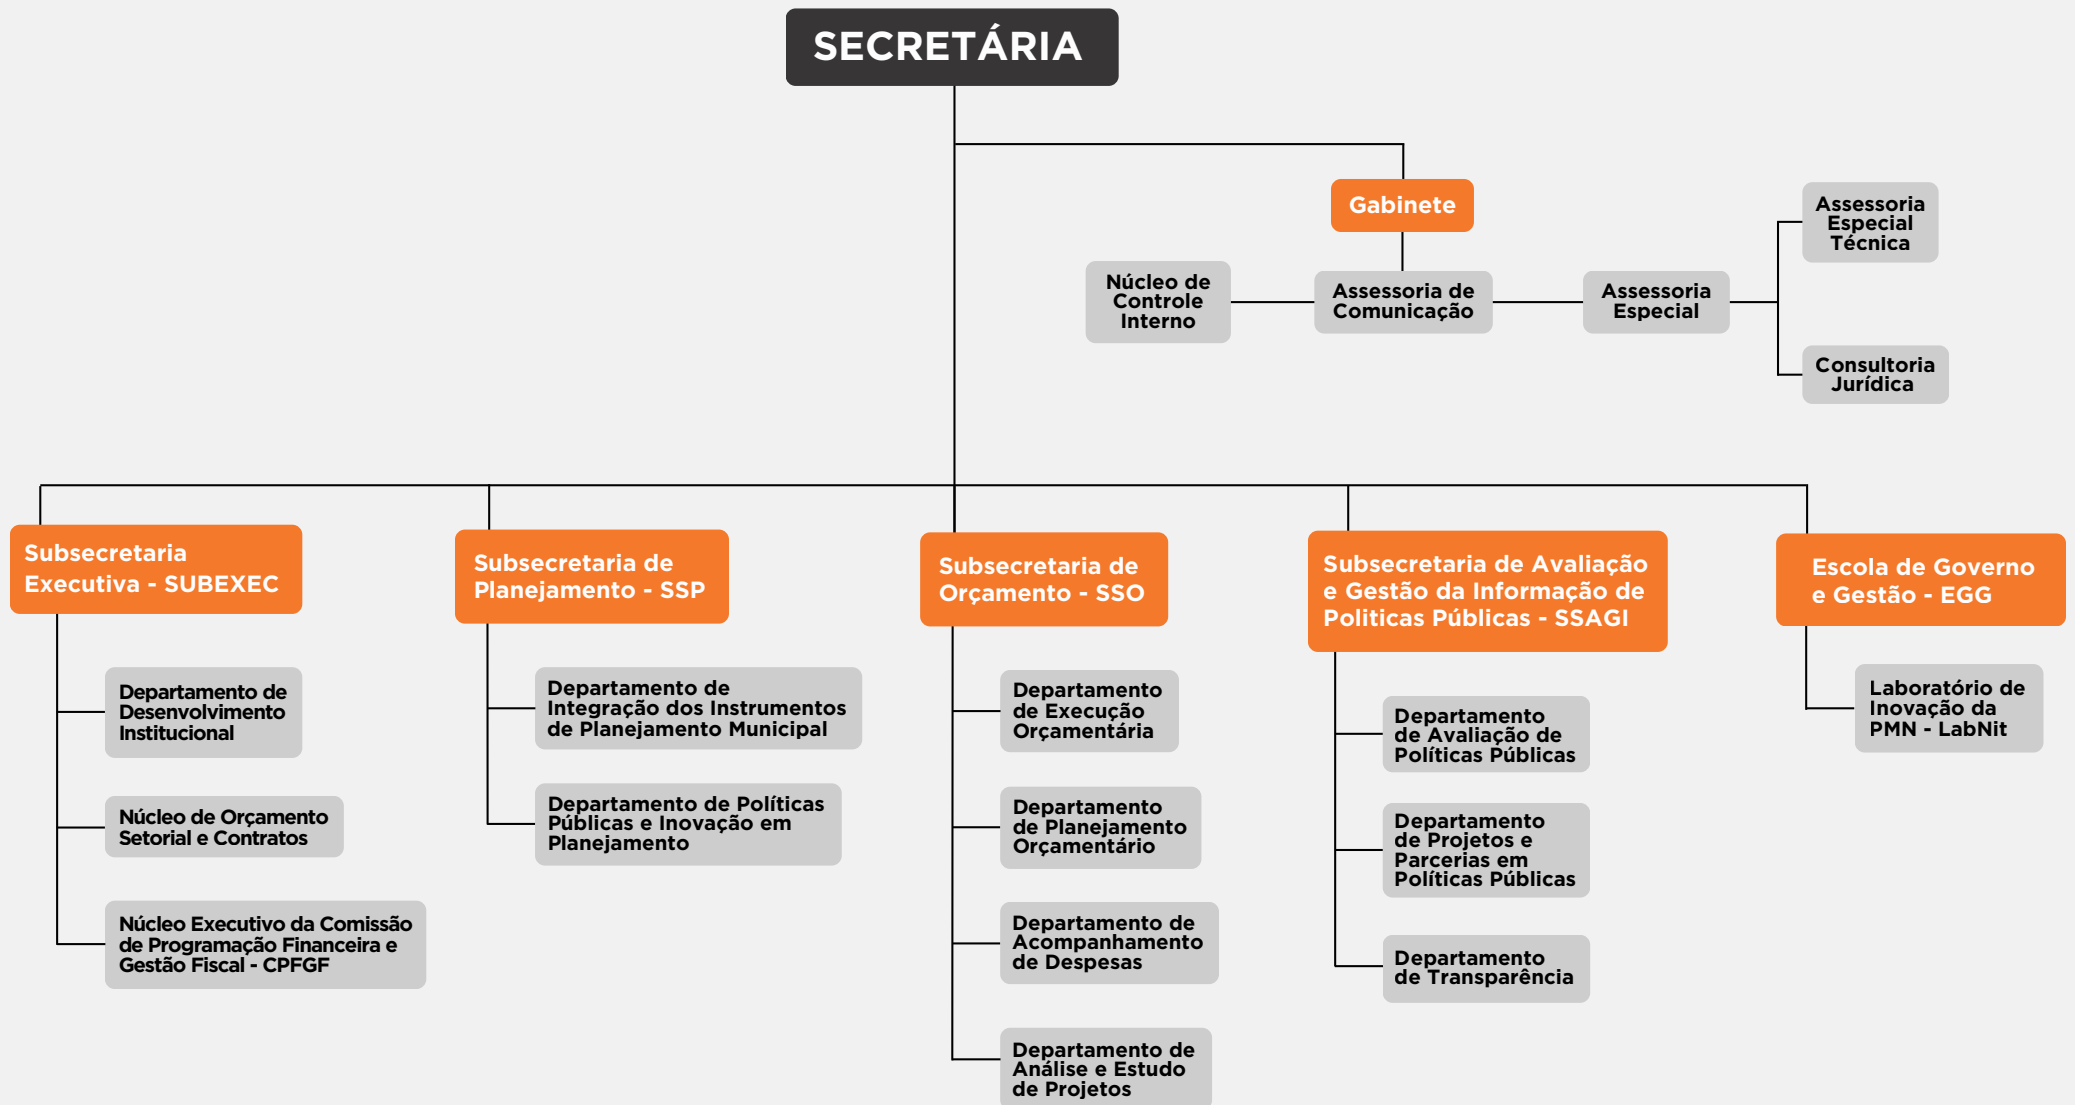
SECRETÁRIA

Gabinete

Núcleo de Controle Interno

Assessoria de Comunicação

Assessoria Especial

Assessoria Especial Técnica

Consultoria Jurídica

Subsecretaria Executiva - SUBEXEC

Departamento de Desenvolvimento Institucional

Núcleo de Orçamento Setorial e Contratos

Núcleo Executivo da Comissão de Programação Financeira e Gestão Fiscal - CPFGF

Subsecretaria de Planejamento - SSP

Departamento de Integração dos Instrumentos de Planejamento Municipal

Departamento de Políticas Públicas e Inovação em Planejamento

Subsecretaria de Orçamento - SSO

Departamento de Execução Orçamentária

Departamento de Planejamento Orçamentário

Departamento de Acompanhamento de Despesas

Departamento de Análise e Estudo de Projetos

Subsecretaria de Avaliação e Gestão da Informação de Politicas Públicas - SSAGI

Departamento de Avaliação de Políticas Públicas

Departamento de Projetos e Parcerias em Políticas Públicas

Departamento de Transparência

Escola de Governo e Gestão - EGG

Laboratório de Inovação da PMN - LabNit